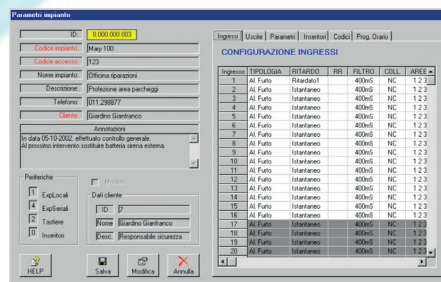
Parametri impianto

ID: 0.000.000.003
Codice impianto: May 100
Codice accesso: 123
Nome impianto: Officina riparazioni
Descrizione: Protezione area parcheggi
Telefono: 011.298877
Cliente: Giardino Gianfranco

Annotazioni
In data 05-10-2002, effettuato controllo generale.
Al prossimo intervento sostituire batteria sirena esterna.

Periferiche
1 ExpLocali
4 ExpSeriali
2 Tastiere
0 Inseritori

Mostra
Dati cliente
ID: 7
Nome: Giardino Gianfranco
Desc.: Responsabile sicurezza

HELP
Salva
Modifica
Annulla

Ingressi | Uscite | Parametri | Inseritori | Codici | Prog. Orario

CONFIGURAZIONE INGRESSI

| Ingresso | TIPOLOGIA | RITARDO | RR | FILTRO | COLL. | AREE |
|---|---|---|---|---|---|---|
| 1 | Al. Furto | Ritardato1 | | 400mS | NC | 1 2 3 |
| 2 | Al. Furto | Istantaneo | | 400mS | NC | 1 2 3 |
| 3 | Al. Furto | Istantaneo | | 400mS | NC | 1 2 3 |
| 4 | Al. Furto | Istantaneo | | 400mS | NC | 1 2 3 |
| 5 | Al. Furto | Istantaneo | | 400mS | NC | 1 2 3 |
| 6 | Al. Furto | Istantaneo | | 400mS | NC | 1 2 3 |
| 7 | Al. Furto | Istantaneo | | 400mS | NC | 1 2 3 |
| 8 | Al. Furto | Istantaneo | | 400mS | NC | 1 2 3 |
| 9 | Al. Furto | Istantaneo | | 400mS | NC | 1 2 3 |
| 10 | Al. Furto | Istantaneo | | 400mS | NC | 1 2 3 |
| 11 | Al. Furto | Istantaneo | | 400mS | NC | 1 2 3 |
| 12 | Al. Furto | Istantaneo | | 400mS | NC | 1 2 3 |
| 13 | Al. Furto | Istantaneo | | 400mS | NC | 1 2 3 |
| 14 | Al. Furto | Istantaneo | | 400mS | NC | 1 2 3 |
| 15 | Al. Furto | Istantaneo | | 400mS | NC | 1 2 3 |
| 16 | Al. Furto | Istantaneo | | 400mS | NC | 1 2 3 |
| 17 | Al. Furto | Istantaneo | | 400mS | NC | 1 2 3 |
| 18 | Al. Furto | Istantaneo | | 400mS | NC | 1 2 3 |
| 19 | Al. Furto | Istantaneo | | 400mS | NC | 1 2 3 |
| 20 | Al. Furto | Istantaneo | | 400mS | NC | 1 2 3 |